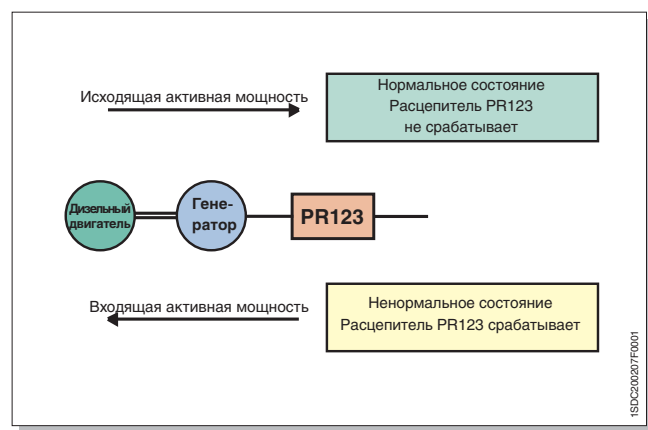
Исходящая активная мощность

Нормальное состояние
Расцепитель PR123
не срабатывает

Дизельный двигатель

Гене-ратор

PR123

Входящая активная мощность

Ненормальное состояние
Расцепитель PR123 срабатывает

1SDC200207F0001